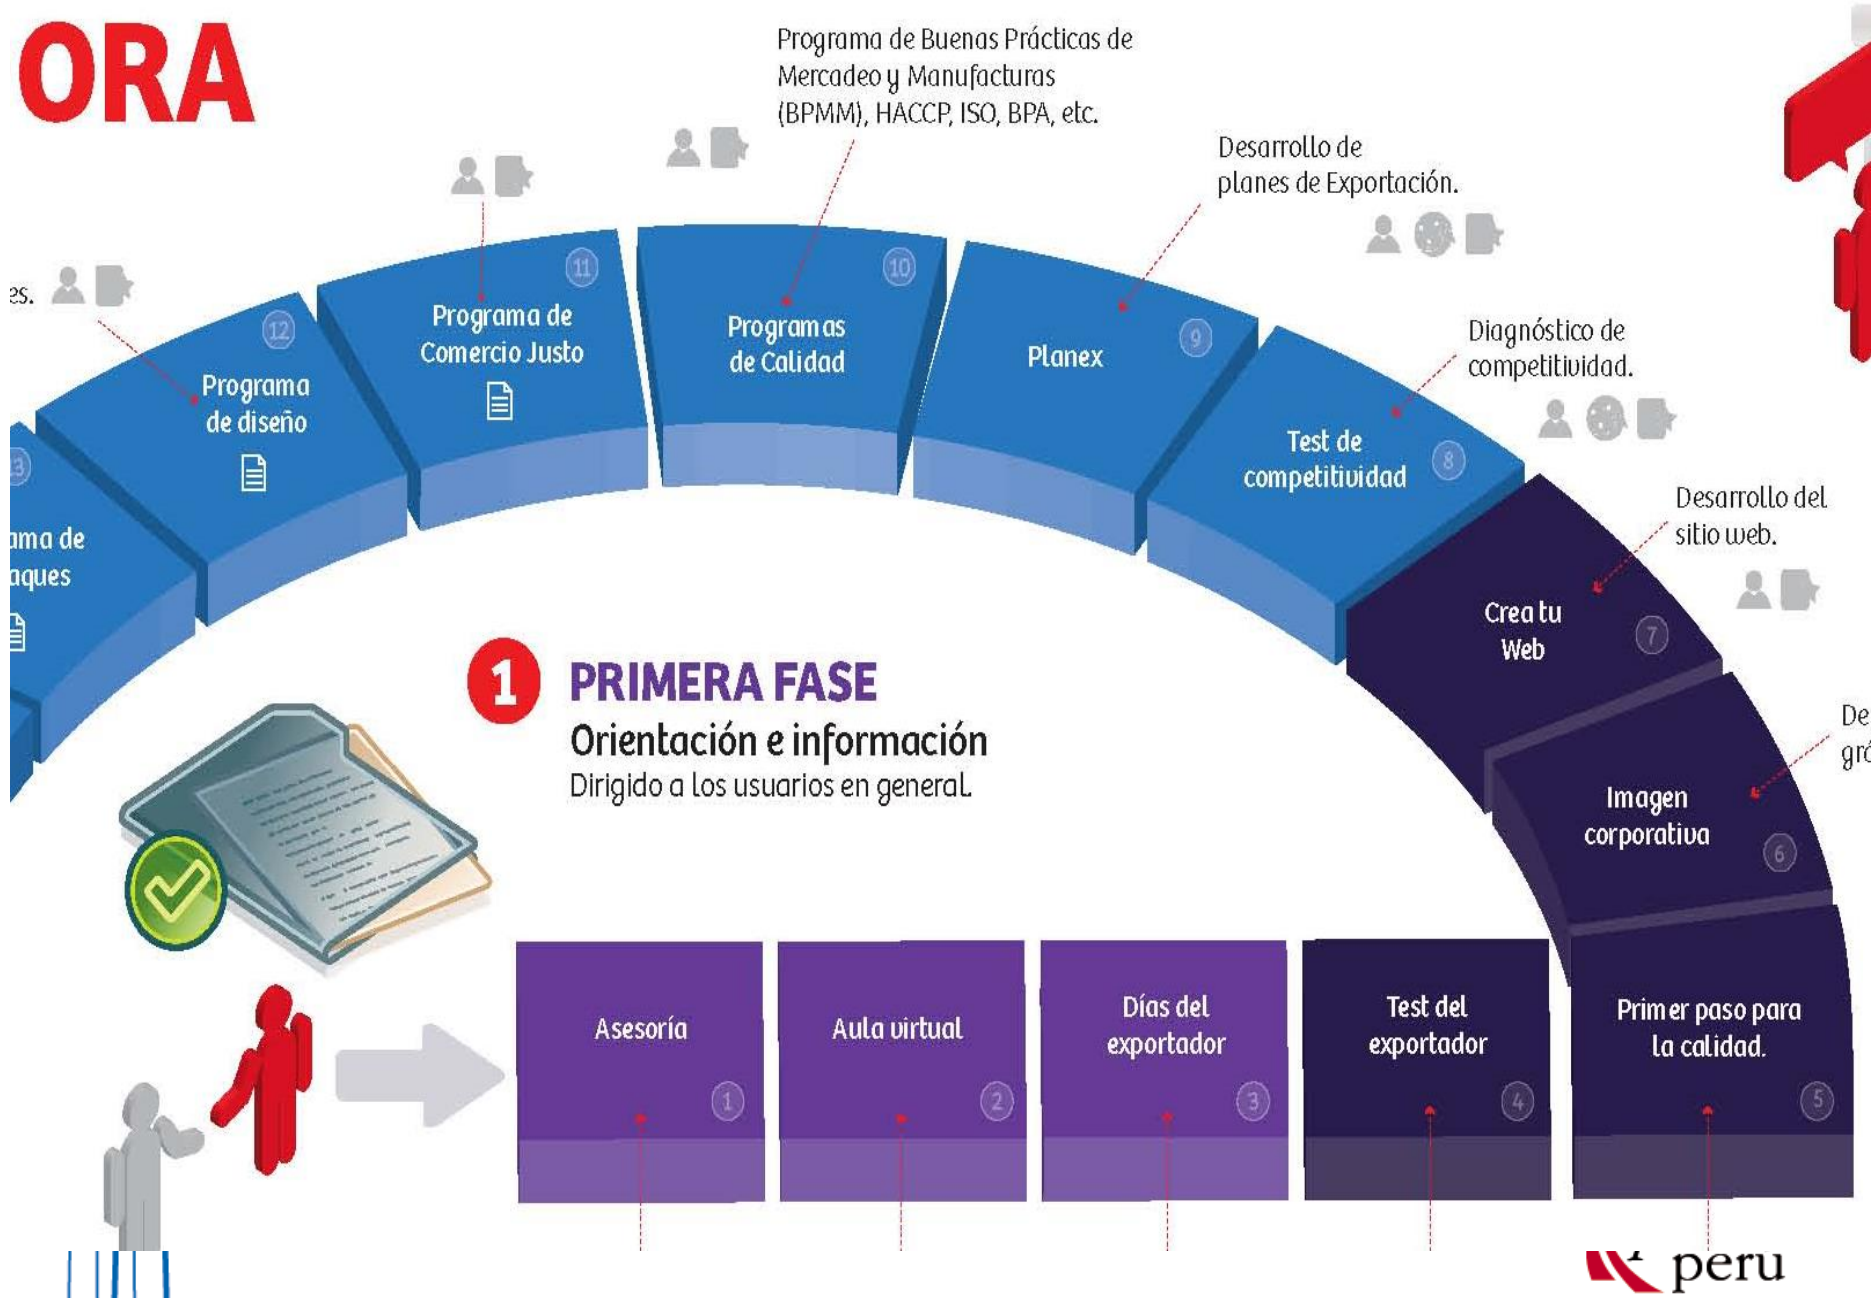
ORA

Programa de Buenas Prácticas de Mercadeo y Manufacturas (BPMM), HACCP, ISO, BPA, etc.

Desarrollo de planes de Exportación.

es.

12 Programa de diseño

11 Programa de Comercio Justo

10 Programas de Calidad

9 Planex

Diagnóstico de competitividad.

8 Test de competitividad

Desarrollo del sitio web.

7 Crea tu Web

De gr

6 Imagen corporativa

3 ama de aques

1 PRIMERA FASE
Orientación e información
Dirigido a los usuarios en general.

Asesoría 1

Aula virtual 2

Días del exportador 3

Test del exportador 4

Primer paso para la calidad. 5

peru